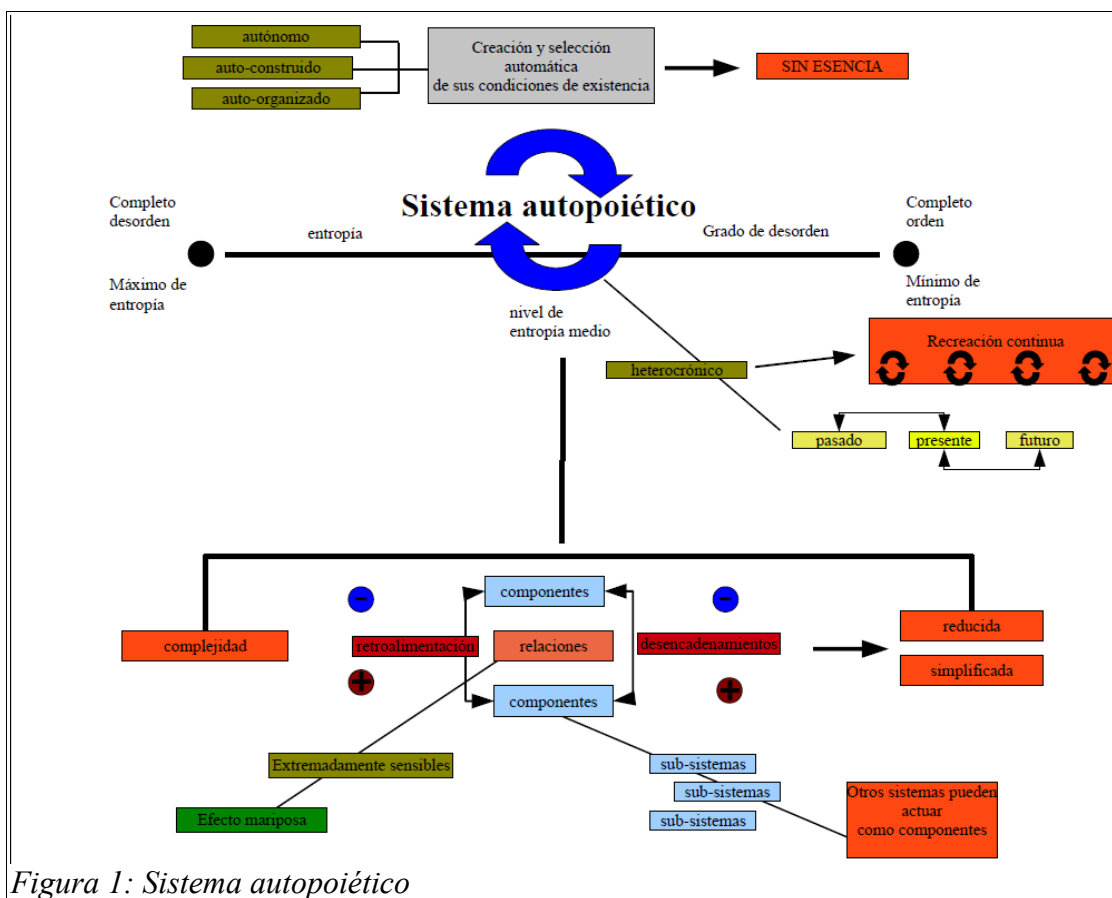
autónomo
auto-construido
auto-organizado
Creación y selección automática de sus condiciones de existencia
SIN ESENCIA

Sistema autopoiético

Completo desorden
Máximo de entropía
entropía
Grado de desorden
Completo orden
Mínimo de entropía
nivel de entropía medio

heterocrónico
Recreación continua
pasado
presente
futuro

complejidad
componentes
retroalimentación
relaciones
componentes
desencadenamientos
reducida
simplificada
Extremadamente sensibles
Efecto mariposa
sub-sistemas
sub-sistemas
sub-sistemas
Otros sistemas pueden actuar como componentes

Figura 1: Sistema autopoiético